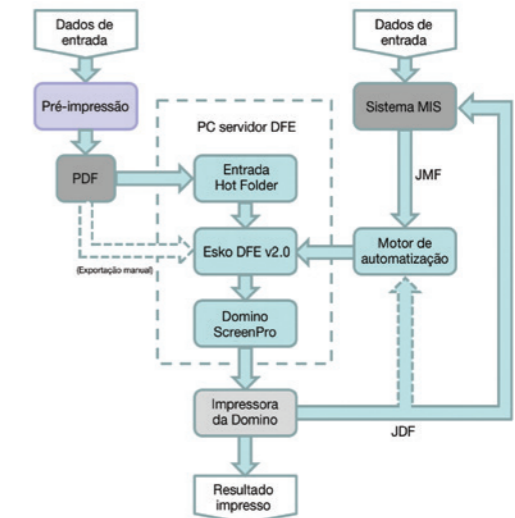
Dados de entrada

Dados de entrada

Pré-impressão

Sistema MIS

PC servidor DFE

PDF

Entrada Hot Folder

JMF

Esko DFE v2.0

Motor de automatização

(Exportação manual)

Domino ScreenPro

Impressora da Domino

JDF

Resultado impresso